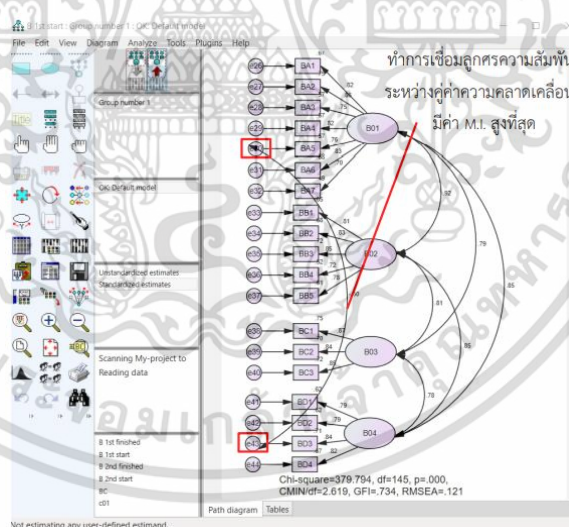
B 1st start : Group number 1 : OK: Default model

File Edit View Diagram Analyze Tools Plugins Help

Group number 1

OK: Default model

Unstandardized estimates
Standardized estimates

Scanning My-project to
Reading data

B 1st finished
B 1st start
B 2nd finished
B 2nd start
BC
c01

Not estimating any user-defined estimand

ทำการเชื่อมลูกศรความสัมพันธ์
ระหว่างคู่ค่าความคลาดเคลื่อน
มีค่า M.I. สูงที่สุด

e26 BA1
e27 BA2
e28 BA3
e29 BA4
e30 BA5
e31 BA6
e32 BA7
e33 BB1
e34 BB2
e35 BB3
e36 BB4
e37 BB5
e38 BC1
e39 BC2
e40 BC3
e41 BD1
e42 BD2
e43 BD3
e44 BD4

B01
B02
B03
B04

82
75
92
79
85
81
86
78
81
83
75
87
84
79
84

Chi-square=379.794, df=145, p=.000,
CMIN/df=2.619, GFI=.734, RMSEA=.121

Path diagram Tables